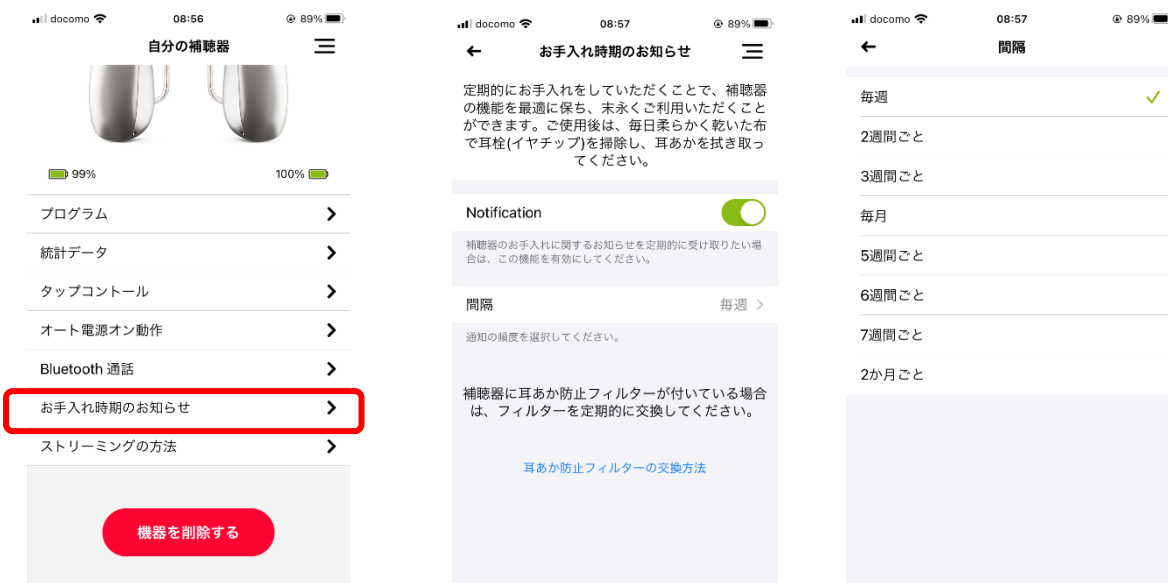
docomo 08:56 89%

自分の補聴器

99%

100%

プログラム

統計データ

タップコントール

オート電源オン動作

Bluetooth 通話

お手入れ時期のお知らせ

ストリーミングの方法

機器を削除する

docomo 08:57 89%

お手入れ時期のお知らせ

定期的にお手入れをしていただくことで、補聴器の機能を最適に保ち、末永くご利用いただくことができます。ご使用後は、毎日柔らかく乾いた布で耳栓(イヤチップ)を掃除し、耳あかを拭き取ってください。

Notification

補聴器のお手入れに関するお知らせを定期的に受け取りたい場合は、この機能を有効にしてください。

間隔 毎週

通知の頻度を選択してください。

補聴器に耳あか防止フィルターが付いている場合は、フィルターを定期的に交換してください。

耳あか防止フィルターの交換方法

docomo 08:57 89%

間隔

毎週

2週間ごと

3週間ごと

毎月

5週間ごと

6週間ごと

7週間ごと

2か月ごと